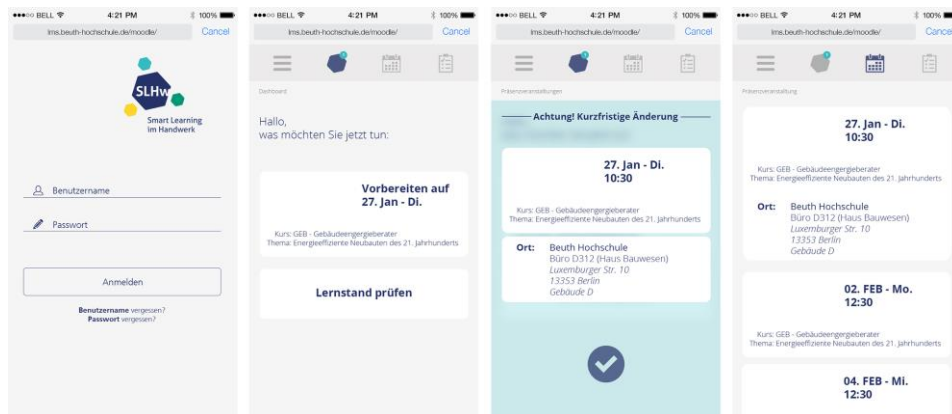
●●●○○ BELL 4:21 PM 100%
lms.beuth-hochschule.de/moodle/ Cancel

SLHw
Smart Learning im Handwerk

Benutzername
Passwort

Anmelden

Benutzername vergessen?
Passwort vergessen?

●●●○○ BELL 4:21 PM 100%
lms.beuth-hochschule.de/moodle/ Cancel

Dashboard

Hallo, was möchten Sie jetzt tun:

Vorbereiten auf 27. Jan - Di.

Kurs: GEB - Gebäudeengergieberater
Thema: Energieeffiziente Neubauten des 21. Jahrhunderts

Lernstand prüfen

●●●○○ BELL 4:21 PM 100%
lms.beuth-hochschule.de/moodle/ Cancel

Präsenzveranstaltungen

Achtung! Kurzfristige Änderung

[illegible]

27. Jan - Di. 10:30

Kurs: GEB - Gebäudeengergieberater
Thema: Energieeffiziente Neubauten des 21. Jahrhunderts

Ort: Beuth Hochschule
Büro D312 (Haus Bauwesen)
Luxemburger Str. 10
13353 Berlin
Gebäude D

●●●○○ BELL 4:21 PM 100%
lms.beuth-hochschule.de/moodle/ Cancel

Präsenzveranstaltung

27. Jan - Di. 10:30

Kurs: GEB - Gebäudeengergieberater
Thema: Energieeffiziente Neubauten des 21. Jahrhunderts

Ort: Beuth Hochschule
Büro D312 (Haus Bauwesen)
Luxemburger Str. 10
13353 Berlin
Gebäude D

02. FEB - Mo. 12:30

Kurs: GEB - Gebäudeengergieberater
Thema: Energieeffiziente Neubauten des 21. Jahrhunderts

04. FEB - Mi. 12:30